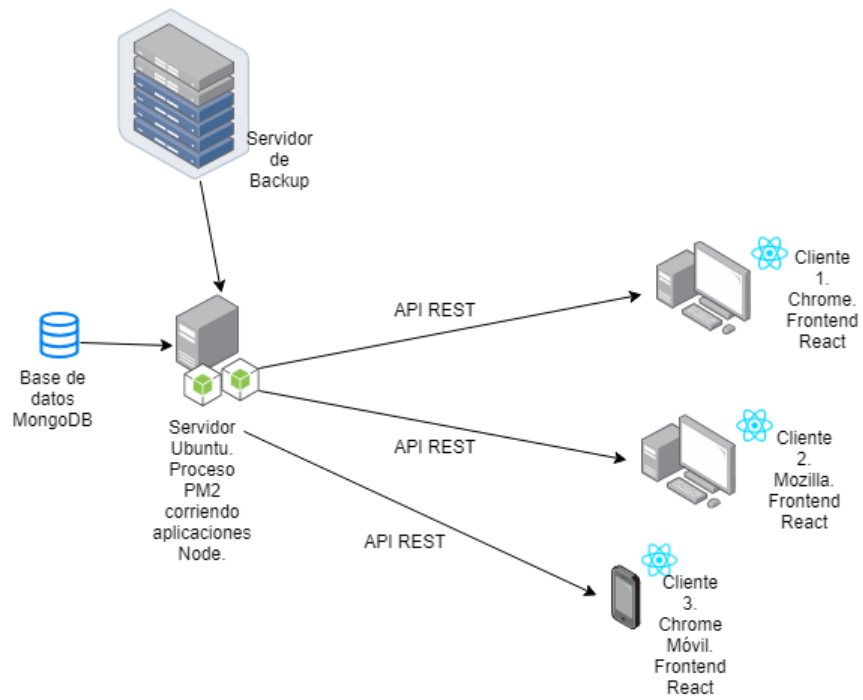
Servidor de Backup

Base de datos MongoDB

Servidor Ubuntu. Proceso PM2 corriendo aplicaciones Node.

API REST

API REST

API REST

Cliente 1. Chrome. Frontend React

Cliente 2. Mozilla. Frontend React

Cliente 3. Chrome Móvil. Frontend React